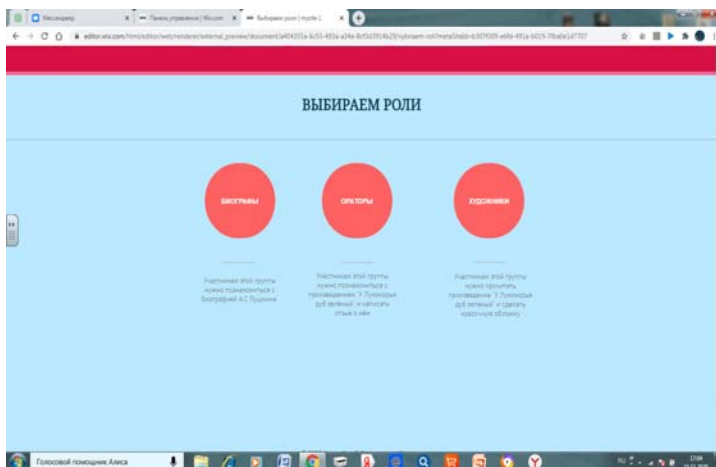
Мессенджер
Панель управления | Wix.com
Выбираем роли | mysite-1
editor.wix.com/html/editor/web/renderer/external_preview/document/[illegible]

ВЫБИРАЕМ РОЛИ

БИОГРАФЫ

Участникам этой группы нужно познакомиться с биографией А.С.Пушкина

ОРАТОРЫ

Участникам этой группы нужно познакомиться с произведением "У Лукоморья дуб зеленый" и написать отзыв о нём

ХУДОЖНИКИ

Участникам этой группы нужно прочитать произведение "У Лукоморья дуб зеленый" и сделать красочную обложку

Голосовой помощник Алиса
17:04